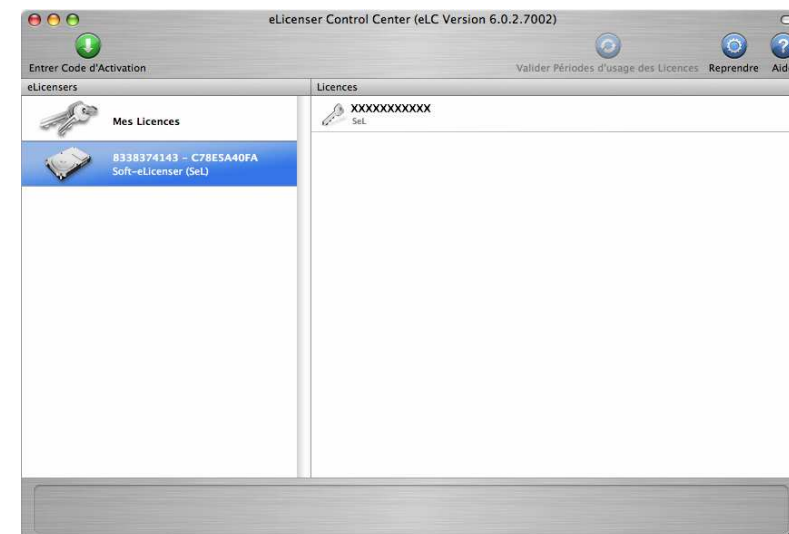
eLicenser Control Center (eLC Version 6.0.2.7002)

Entrer Code d'Activation

Valider Périodes d'usage des Licences

Reprendre

Aid

eLicensers

Licences

Mes Licences

8338374143 – C78E5A40FA
Soft-eLicenser (SeL)

XXXXXXXXXXX
SeL